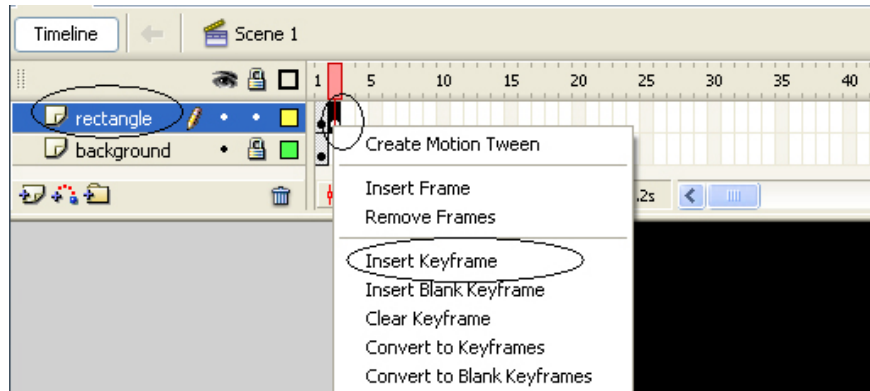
Timeline

Scene 1

1 5 10 15 20 25 30 35 40

rectangle

background

.2s

Create Motion Tween

Insert Frame

Remove Frames

Insert Keyframe

Insert Blank Keyframe

Clear Keyframe

Convert to Keyframes

Convert to Blank Keyframes